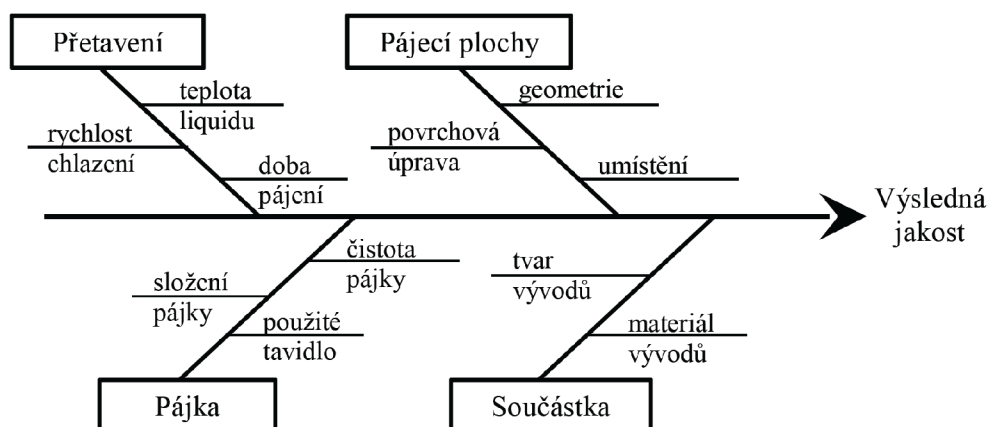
Přetavení

teplota
liquidu

rychlost
chlazení

doba
pájcní

Pájecí plochy

geometrie

povrchová
úprava

umístění

Výsledná
jakost

čistota
pájky

složční
pájky

použité
tavidlo

Pájka

tvar
vývodů

materiál
vývodů

Součástka